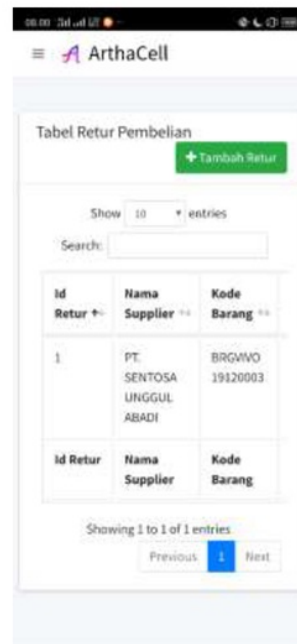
08.00

ArthaCell

Tabel Retur Pembelian

Tambah Retur

Show 10 entries

Search:

| Id Retur | Nama Supplier | Kode Barang |
|---|---|---|
| 1 | PT. SENTOSA UNGGUL ABADI | BRGVIVO19120003 |
| Id Retur | Nama Supplier | Kode Barang |

Showing 1 to 1 of 1 entries

Previous 1 Next